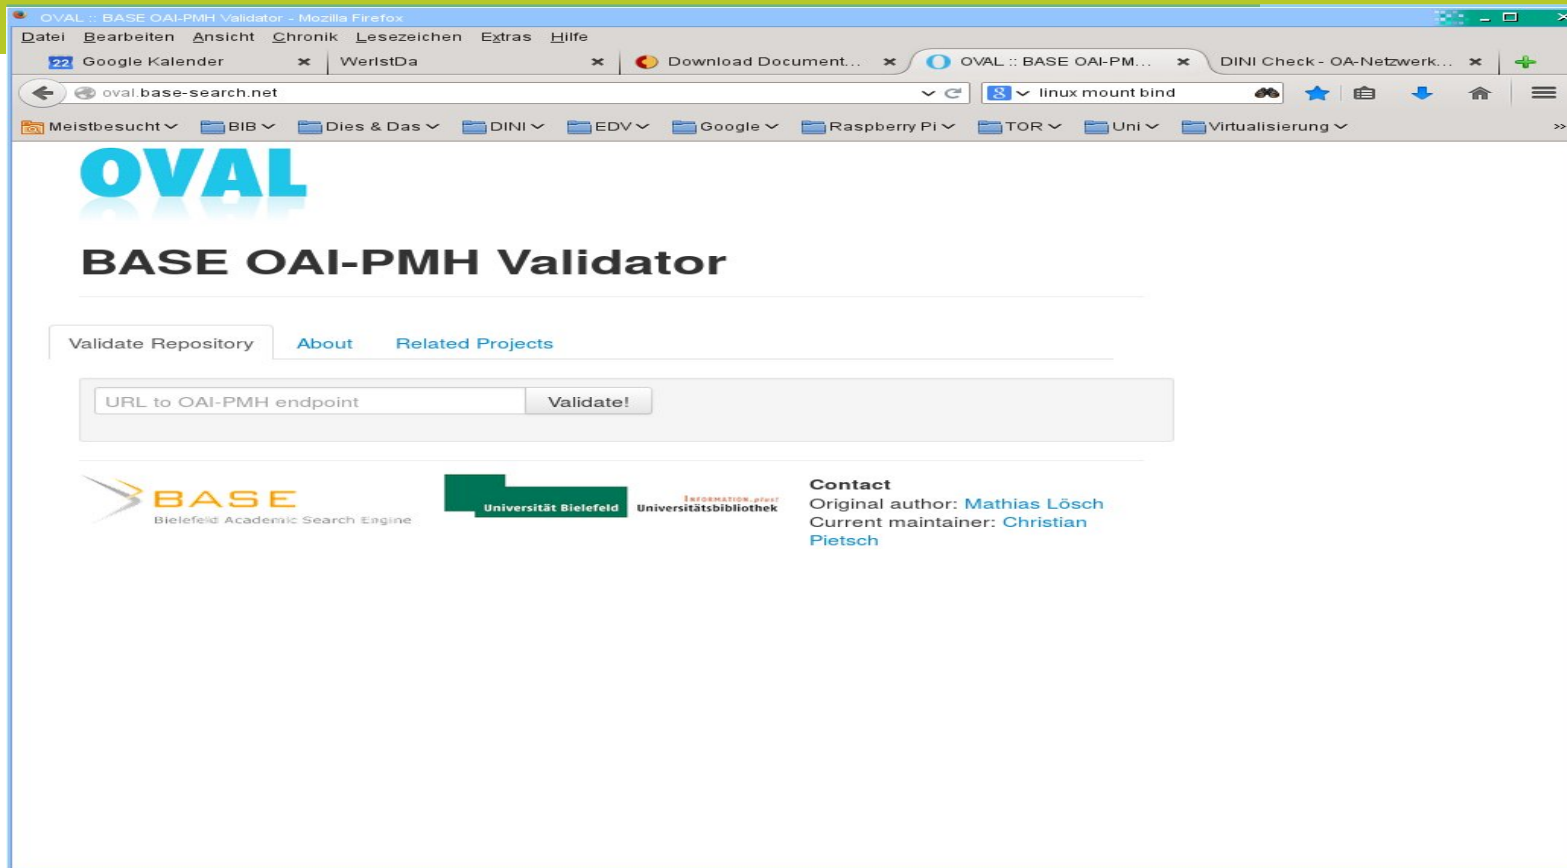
OVAL :: BASE OAI-PMH Validator - Mozilla Firefox

Datei Bearbeiten Ansicht Chronik Lesezeichen Extras Hilfe

22 Google Kalender | WerIstDa | Download Document... | OVAL :: BASE OAI-PM... | DINI Check - OA-Netzwerk...

oval.base-search.net

linux mount bind

Meistbesucht | BIB | Dies & Das | DINI | EDV | Google | Raspberry Pi | TOR | Uni | Virtualisierung

OVAL

BASE OAI-PMH Validator

Validate Repository | About | Related Projects

URL to OAI-PMH endpoint

Validate!

BASE
Bielefeld Academic Search Engine

Universität Bielefeld

INFORMATION.plus!
Universitätsbibliothek

Contact
Original author: Mathias Lösch
Current maintainer: Christian Pietsch